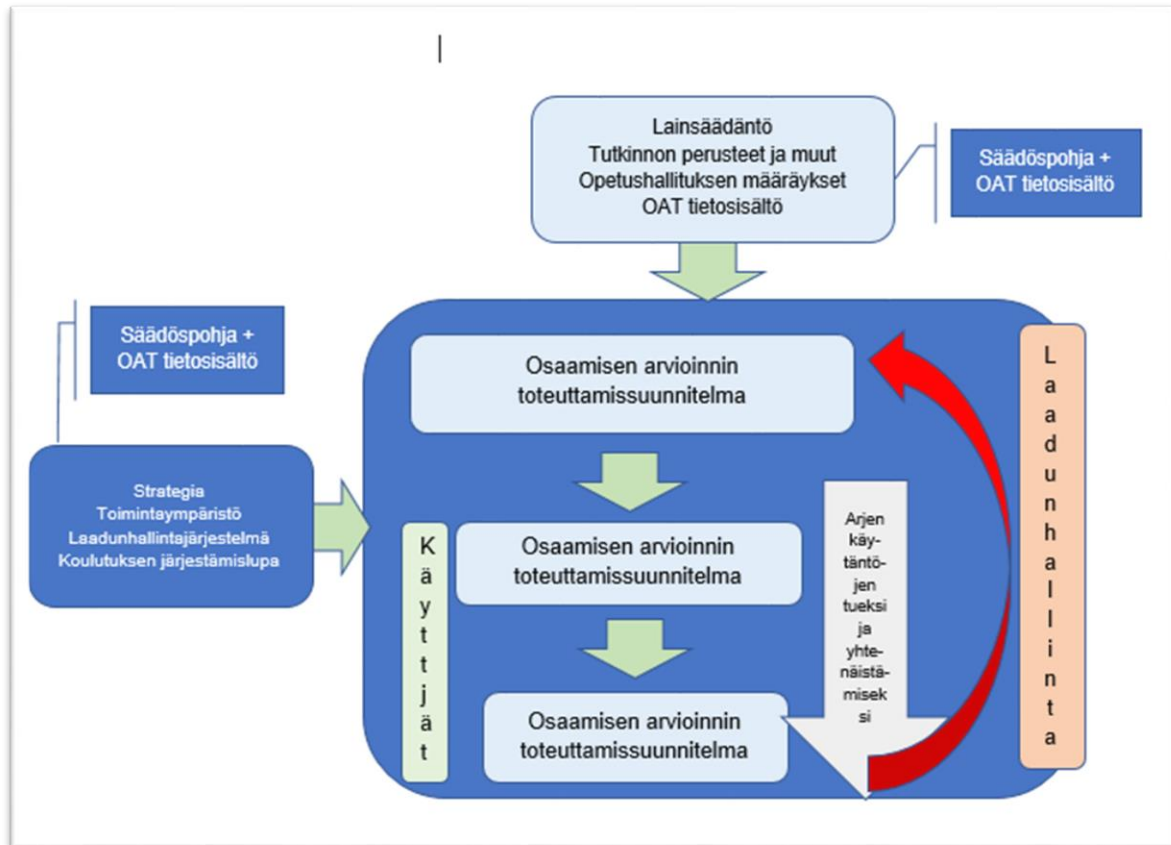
Lainsäädäntö
Tutkinnon perusteet ja muut
Opetushallituksen määräykset
OAT tietosisältö

Säädöspohja +
OAT tietosisältö

Säädöspohja +
OAT tietosisältö

Strategia
Toimintaympäristö
Laadunhallintajärjestelmä
Koulutuksen järjestämislupa

Osaamisen arvioinnin toteuttamissuunnitelma

Osaamisen arvioinnin toteuttamissuunnitelma

Osaamisen arvioinnin toteuttamissuunnitelma

Käyttäjät

Arjen käytäntöjen tueksi ja yhtenäistämiseksi

Laadunhallinta